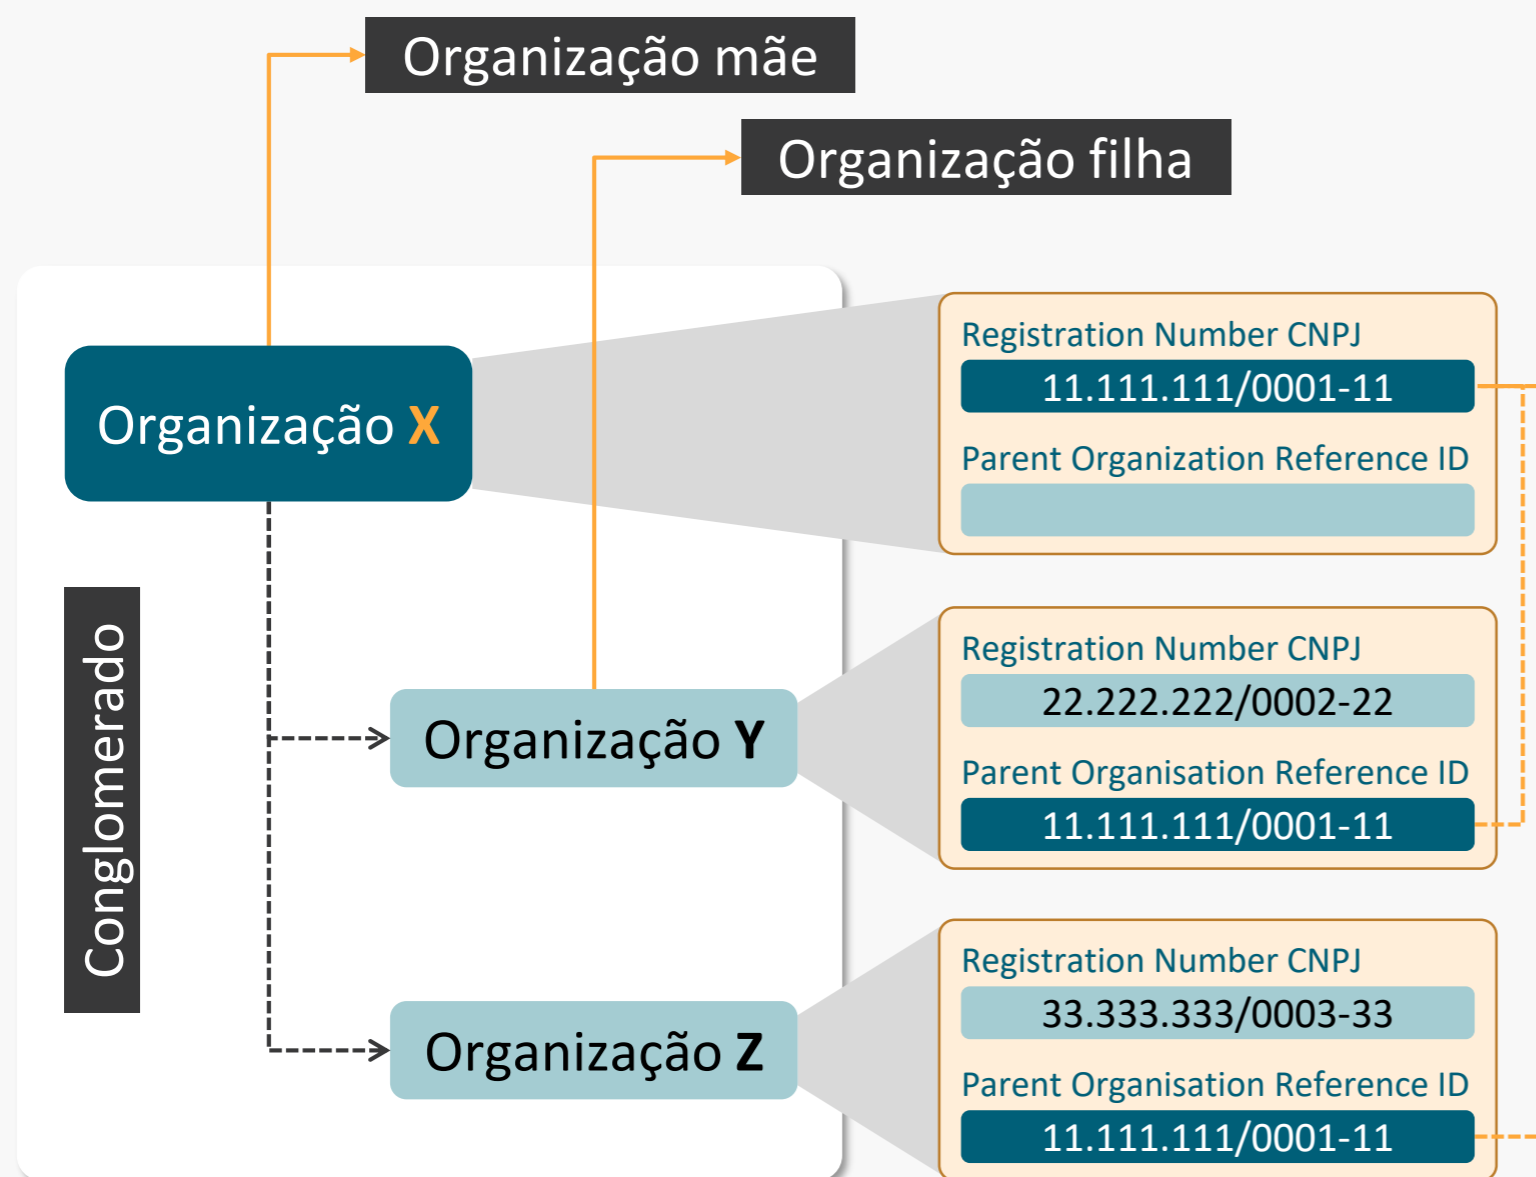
Organização mãe

Organização filha

Organização **X**

Conglomerado

Organização **Y**

Organização **Z**

Registration Number CNPJ
11.111.111/0001-11
Parent Organization Reference ID

Registration Number CNPJ
22.222.222/0002-22
Parent Organisation Reference ID
11.111.111/0001-11

Registration Number CNPJ
33.333.333/0003-33
Parent Organisation Reference ID
11.111.111/0001-11